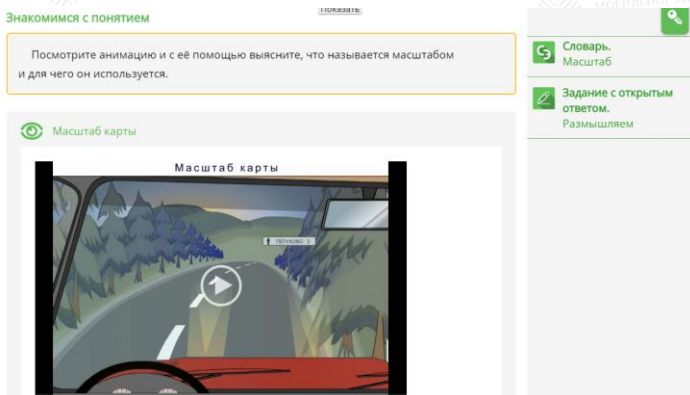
Показать

Знакомимся с понятием

Посмотрите анимацию и с её помощью выясните, что называется масштабом и для чего он используется.

Масштаб карты

Масштаб карты

Петухово 3

Словарь.
Масштаб

Задание с открытым ответом.
Размышляем